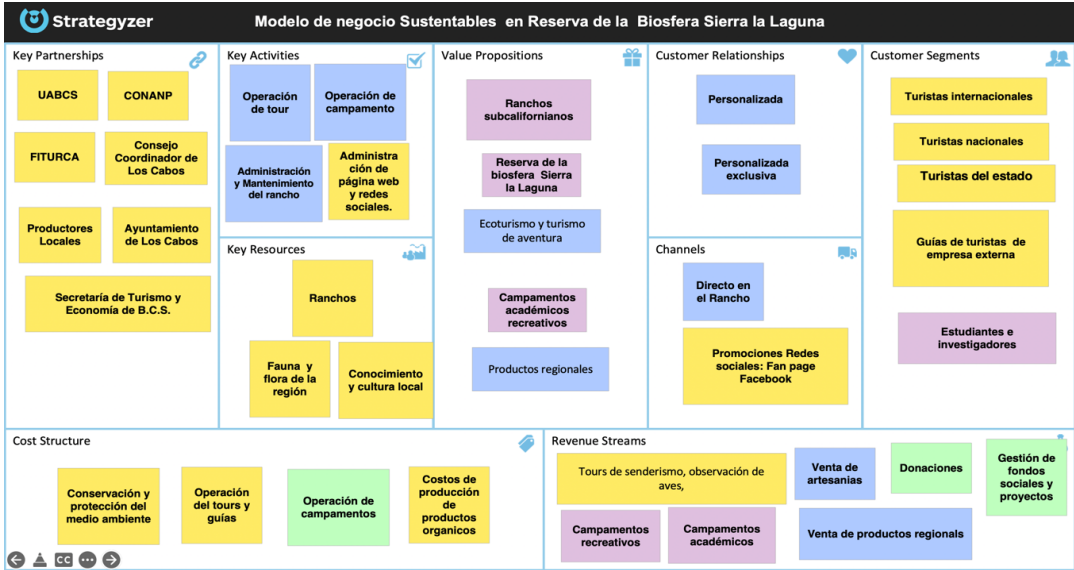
Strategyzer
Modelo de negocio Sustentables en Reserva de la Biosfera Sierra la Laguna

Key Partnerships
UABCS
CONANP
FITURCA
Consejo Coordinador de Los Cabos
Productores Locales
Ayuntamiento de Los Cabos
Secretaría de Turismo y Economía de B.C.S.

Key Activities
Operación de tour
Operación de campamento
Administración y Mantenimiento del rancho
Administración de página web y redes sociales.

Key Resources
Ranchos
Fauna y flora de la región
Conocimiento y cultura local

Value Propositions
Ranchos subcalifornianos
Reserva de la biosfera Sierra la Laguna
Ecoturismo y turismo de aventura
Campamentos académicos recreativos
Productos regionales

Customer Relationships
Personalizada
Personalizada exclusiva

Channels
Directo en el Rancho
Promociones Redes sociales: Fan page Facebook

Customer Segments
Turistas internacionales
Turistas nacionales
Turistas del estado
Guías de turistas de empresa externa
Estudiantes e investigadores

Cost Structure
Conservación y protección del medio ambiente
Operación del tours y guías
Operación de campamentos
Costos de producción de productos organicos

Revenue Streams
Tours de senderismo, observación de aves,
Venta de artesanias
Donaciones
Gestión de fondos sociales y proyectos
Campamentos recreativos
Campamentos académicos
Venta de productos regionales

CC